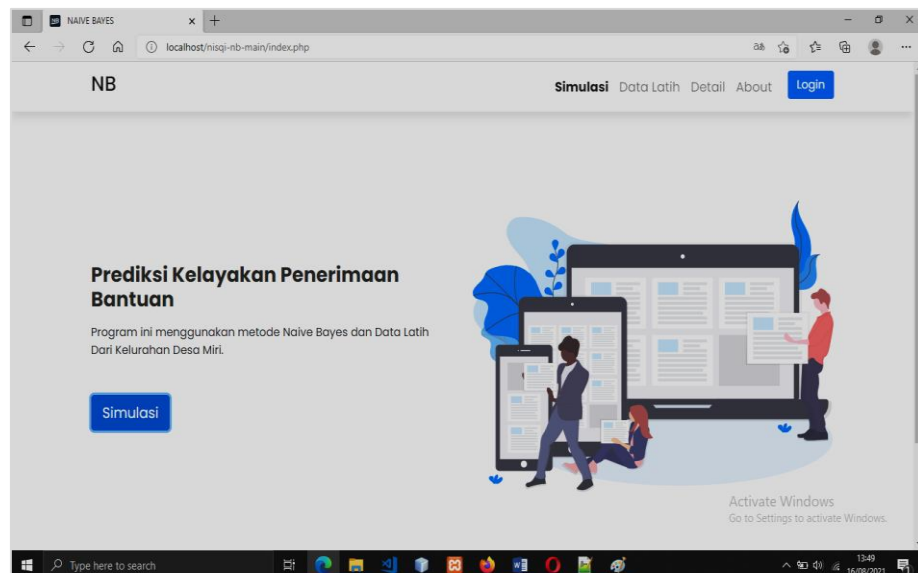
NAIVE BAYES

localhost/nisqi-nb-main/index.php

NB

Simulasi Data Latih Detail About Login

Prediksi Kelayakan Penerimaan Bantuan

Program ini menggunakan metode Naive Bayes dan Data Latih Dari Kelurahan Desa Miri.

Simulasi

Activate Windows
Go to Settings to activate Windows.

Type here to search

13:49
16/08/2021